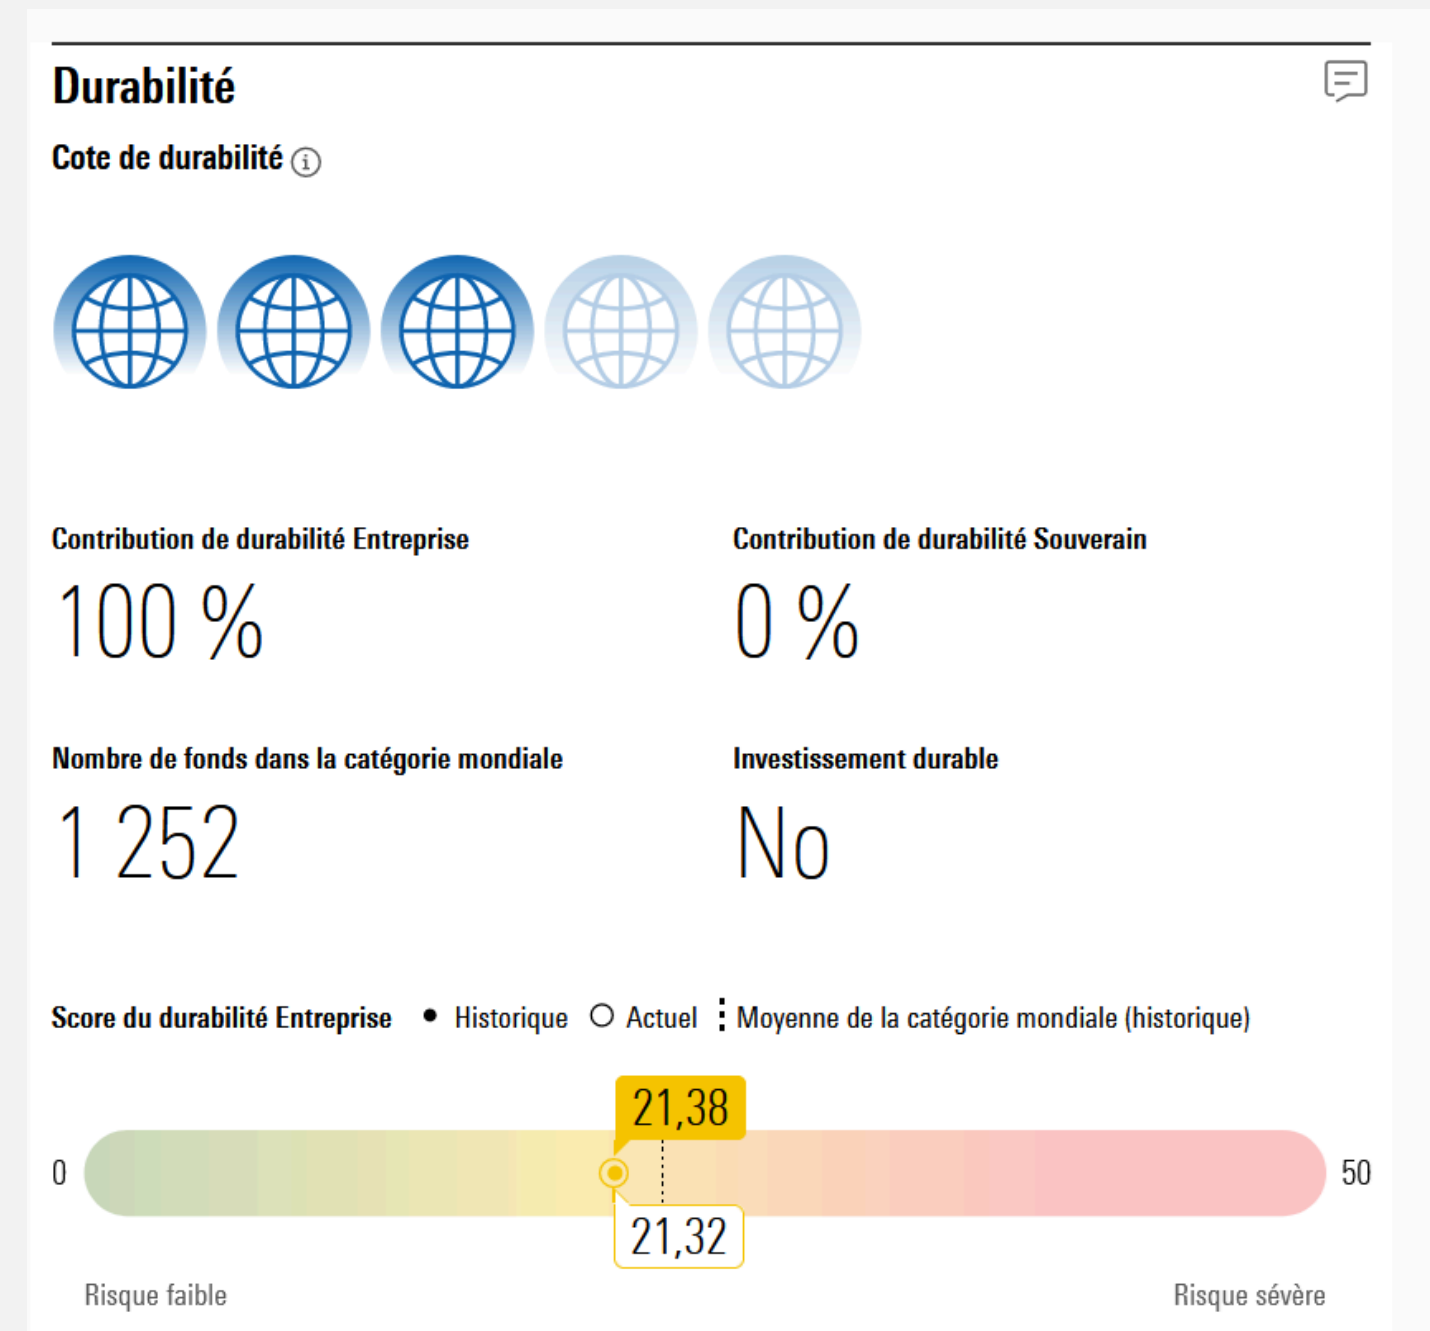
Durabilité

Cote de durabilité

Contribution de durabilité Entreprise
100 %

Contribution de durabilité Souverain
0 %

Nombre de fonds dans la catégorie mondiale
1 252

Investissement durable
No

Score du durabilité Entreprise • Historique ○ Actuel ⋮ Moyenne de la catégorie mondiale (historique)

21,38
0
50
21,32
Risque faible
Risque sévère